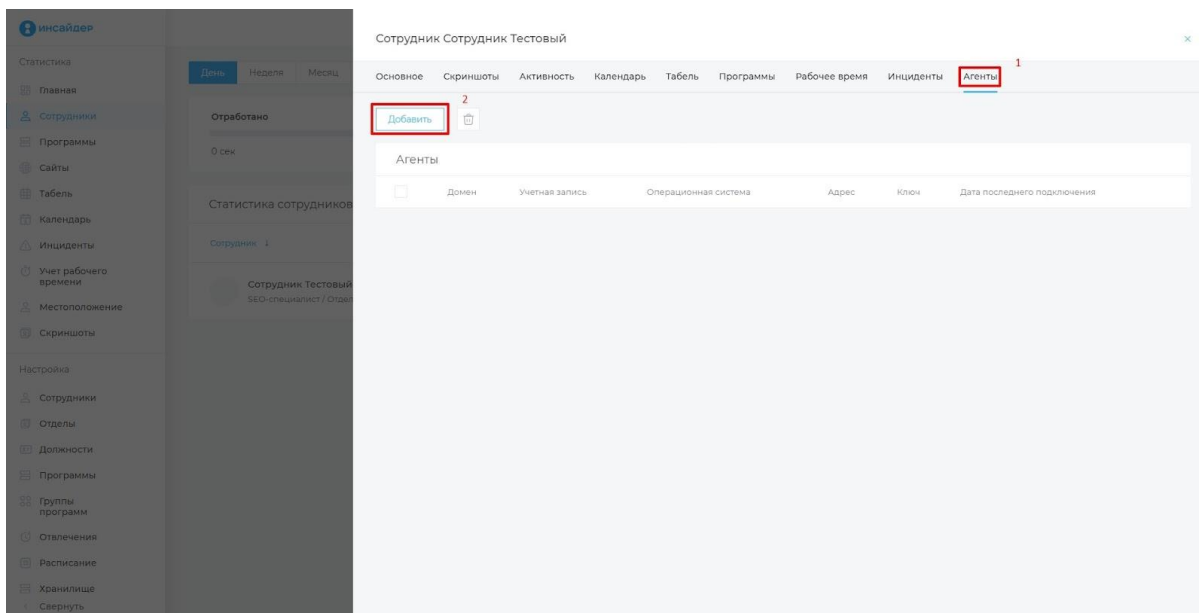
инсайдер

Статистика

Главная

Сотрудники

Программы

Сайты

Табель

Календарь

Инциденты

Учет рабочего времени

Местоположение

Скриншоты

Настройка

Сотрудники

Отделы

Должности

Программы

Группы программ

Отвлечения

Расписание

Хранилище

Свернуть

День Неделя Месяц

Отработано

0 сек

Статистика сотрудников

Сотрудник ↓

Сотрудник Тестовый
SEO-специалист / Отде

Сотрудник Сотрудник Тестовый

×

Основное Скриншоты Активность Календарь Табель Программы Рабочее время Инциденты Агенты

1

2

Добавить

Агенты

| | Домен | Учетная запись | Операционная система | Адрес | Ключ | Дата последнего подключения |
|---|---|---|---|---|---|---|